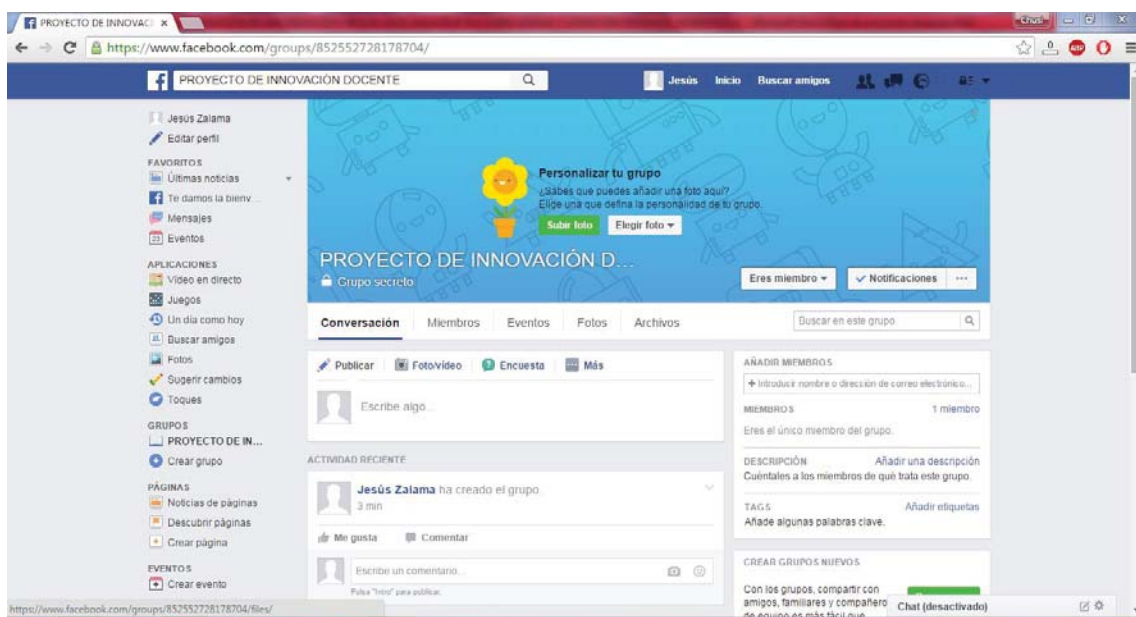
PROYECTO DE INNOVACI ×

Chus

https://www.facebook.com/groups/852552728178704/

PROYECTO DE INNOVACIÓN DOCENTE

Jesús Inicio Buscar amigos

Jesús Zalama
Editar perfil

FAVORITOS
Últimas noticias
Te damos la bienv...
Mensajes
Eventos

APLICACIONES
Vídeo en directo
Juegos
Un día como hoy
Buscar amigos
Fotos
Sugerir cambios
Toques

GRUPOS
PROYECTO DE IN...
Crear grupo

PÁGINAS
Noticias de páginas
Descubrir páginas
Crear página

EVENTOS
Crear evento

Personalizar tu grupo
¿Sabes que puedes añadir una foto aquí?
Elige una que defina la personalidad de tu grupo.
Subir foto Elegir foto

PROYECTO DE INNOVACIÓN D...
Grupo secreto

Eres miembro Notificaciones ···

Conversación Miembros Eventos Fotos Archivos

Buscar en este grupo

Publicar Foto/vídeo Encuesta Más

Escribe algo...

ACTIVIDAD RECIENTE

Jesús Zalama ha creado el grupo.
3 min

Me gusta Comentar

Escribe un comentario...
Pulsa "Intro" para publicar.

AÑADIR MIEMBROS
+ Introducir nombre o dirección de correo electrónico...

MIEMBROS 1 miembro
Eres el único miembro del grupo.

DESCRIPCIÓN Añadir una descripción
Cuéntales a los miembros de qué trata este grupo.

TAGS Añadir etiquetas
Añade algunas palabras clave.

CREAR GRUPOS NUEVOS

Con los grupos, compartir con amigos, familiares y compañero de equipo es más fácil que

Chat (desactivado)

https://www.facebook.com/groups/852552728178704/files/